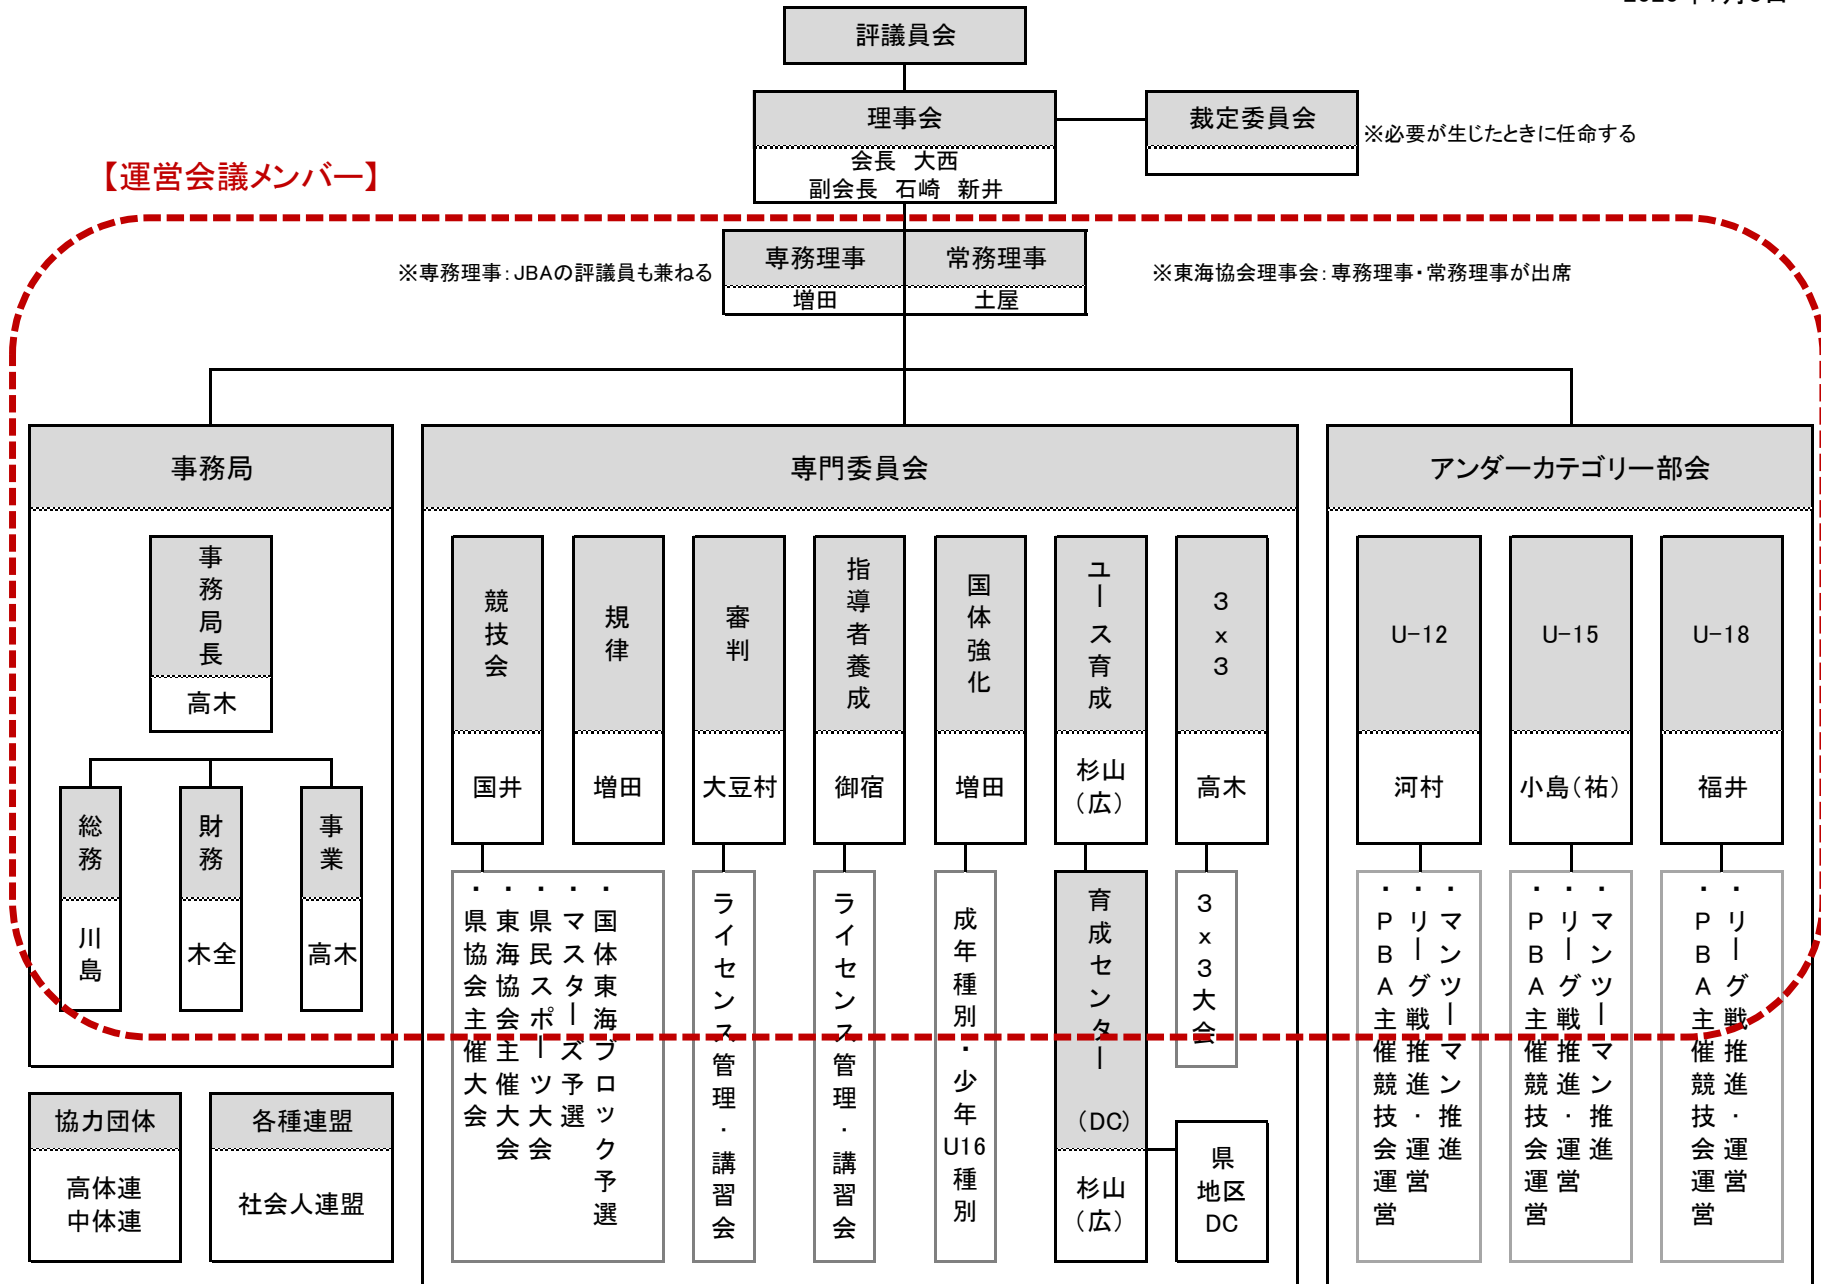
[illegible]

評議員会

理事会
会長　大西
副会長　石崎　新井

裁定委員会

※必要が生じたときに任命する

【運営会議メンバー】

※専務理事：JBAの評議員も兼ねる

専務理事
増田

常務理事
土屋

※東海協会理事会：専務理事・常務理事が出席

事務局

事務局長
高木

総務
川島

財務
木全

事業
高木

専門委員会

競技会
国井

・国体東海ブロック予選
・マスターズ予選
・県民スポーツ大会
・東海協会主催大会
・県協会主催大会

規律
増田

審判
大豆村

・ライセンス管理・講習会

指導者養成
御宿

・ライセンス管理・講習会

国体強化
増田

成年種別・少年U16種別

ユース育成
杉山（広）

育成センター（DC）
杉山（広）

県地区DC

3x3
高木

3x3大会

アンダーカテゴリー部会

U-12
河村

・マンツーマン推進
・リーグ戦推進・運営
・PBA主催競技会運営

U-15
小島（祐）

・マンツーマン推進
・リーグ戦推進・運営
・PBA主催競技会運営

U-18
福井

・リーグ戦推進・運営
・PBA主催競技会運営

協力団体
高体連
中体連

各種連盟
社会人連盟